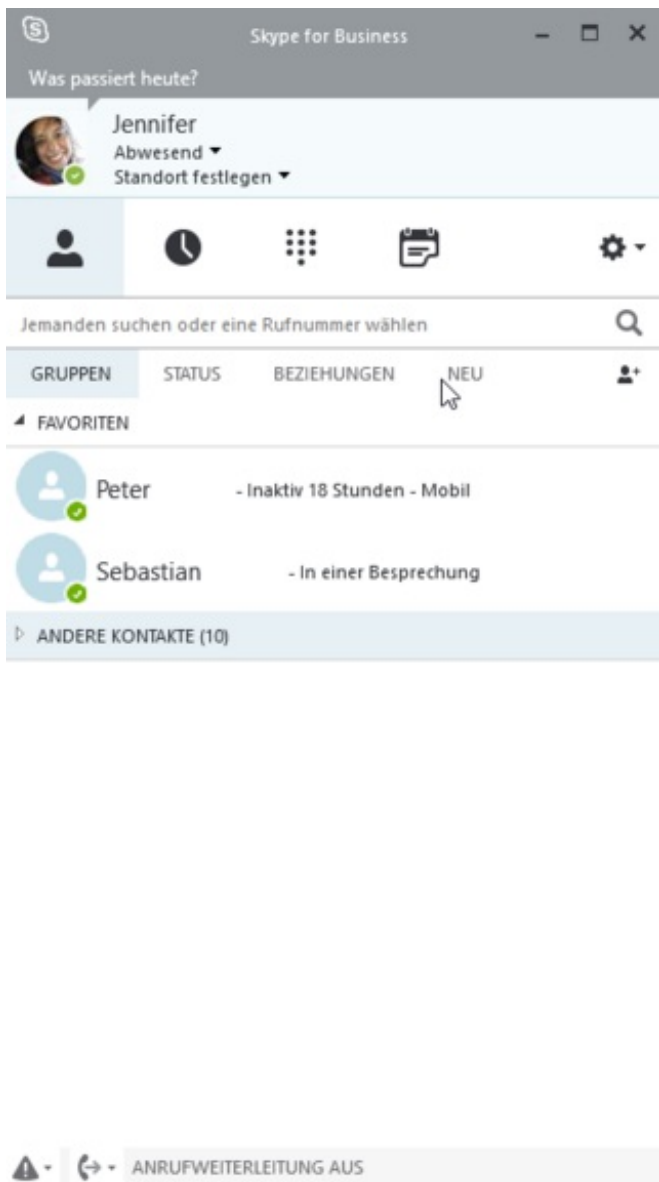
Skype for Business

Was passiert heute?

Jennifer
Abwesend
Standort festlegen

Jemanden suchen oder eine Rufnummer wählen

GRUPPEN STATUS BEZIEHUNGEN NEU

FAVORITEN

Peter - Inaktiv 18 Stunden - Mobil

Sebastian - In einer Besprechung

ANDERE KONTAKTE (10)

ANRUFWEITERLEITUNG AUS